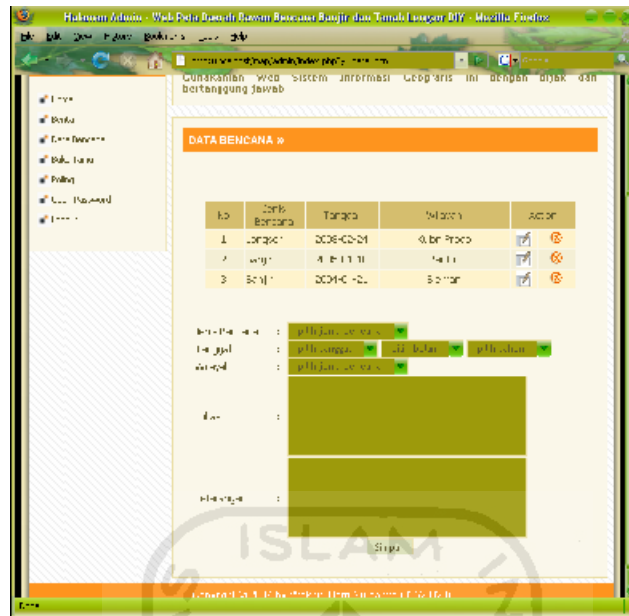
Halaman Admin - Web Peta Daerah Rawan Bencana Banjir dan Tanah Longsor DIY - Mozilla Firefox

Gunakanlah Web Sistem Informasi Geografis ini dengan bijak dan bertanggung jawab

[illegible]
Berita
Data Bencana
Buku Tamu
Polling
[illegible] Password
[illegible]

DATA BENCANA »

| No | Jenis Bencana | Tanggal | Wilayah | Action |
|---|---|---|---|---|
| 1 | Longsor | 2008-02-24 | Kulon Progo | |
| 2 | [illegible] | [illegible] | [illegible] | |
| 3 | Banjir | 2004-0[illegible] | Sleman | |

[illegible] : pilih jenis bencana
Tanggal : pilih tanggal | pilih bulan | pilih tahun
Wilayah : pilih jenis bencana
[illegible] :
Keterangan :
Simpan

ISLAM

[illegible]